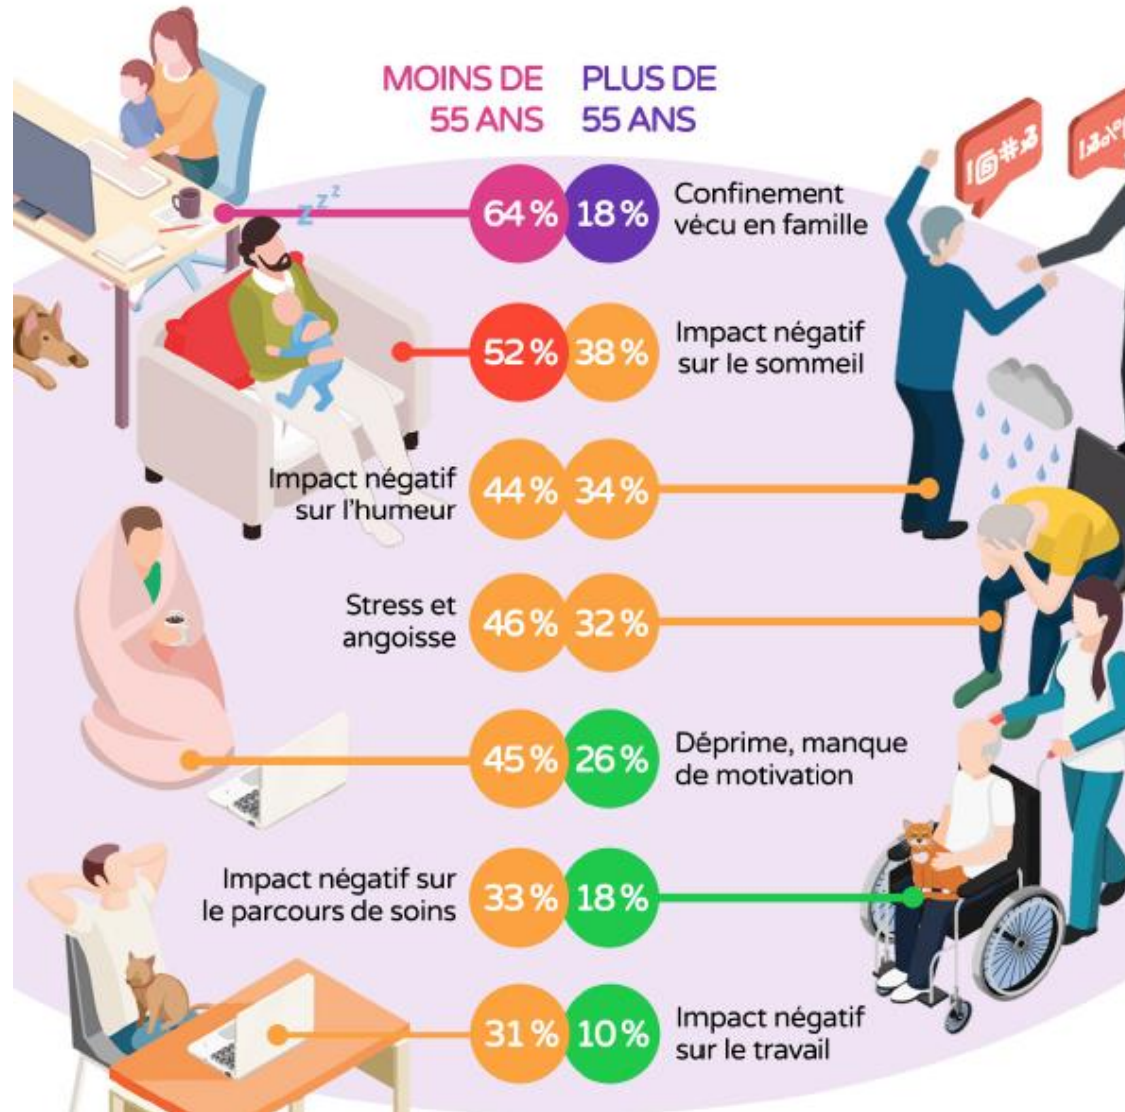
MOINS DE 55 ANS

PLUS DE 55 ANS

64 % 18 % Confinement vécu en famille

52 % 38 % Impact négatif sur le sommeil

Impact négatif sur l'humeur 44 % 34 %

Stress et angoisse 46 % 32 %

45 % 26 % Déprime, manque de motivation

Impact négatif sur le parcours de soins 33 % 18 %

31 % 10 % Impact négatif sur le travail